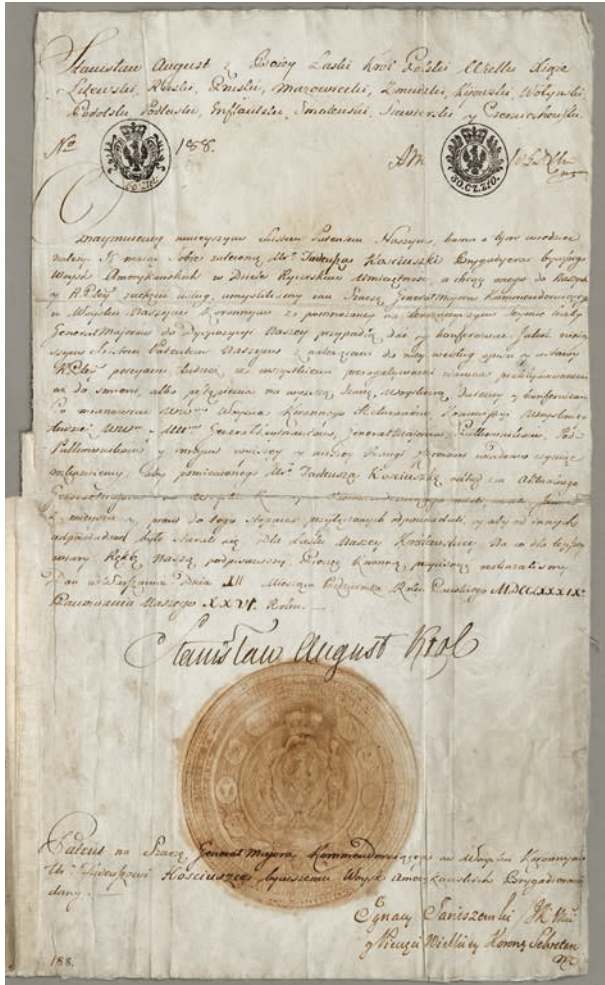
Stanisław August z Bożey Łaski Król Polski Wielki Xiążę Litewski, Ruski, Pruski, Mazowiecki, Żmudzki, Kijowski, Wołyński, Podolski, Podlaski, Inflantski, Smoleński, Siewierski y Czerniechowski.

No 188.

Am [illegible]

Wiadomo czyniemy niniejszym Listem Patentem Naszym, komu o tym wiedzieć należy. Iż mając sobie zalecony Ur. Tadeusz Kościuszko Brygadyer byłych Woysk Amerykańskich w Rzeczy Rycerskiej doświadczenie, a chcąc onego do Naszych y R. Pltey zachęcić usług, umyśliliśmy mu Rangę Generał Majora Kommenderującego w Woysku Naszym Koronnym za poprzedzaiącym na to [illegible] Generał Majora do dyspozycyi Naszey przypadłą dać y konferować. Jakoż niniejszym Listem Patentem Naszym z należącym do niey według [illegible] R. Pltey porządkiem, tudzież ze wszelkiemi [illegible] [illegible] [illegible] albo przyjęciu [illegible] Woysku, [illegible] y konferencią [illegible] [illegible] Woyska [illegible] Ur. y Urr. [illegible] Pułkownikom, Podpułkownikom y wszelkiey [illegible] Randze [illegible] zalecamy. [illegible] pomienionemu Ur. Tadeuszowi Kościuszce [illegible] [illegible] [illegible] y prawo do tego Urzędu przyzwoitych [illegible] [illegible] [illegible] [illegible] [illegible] Naszey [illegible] Na co dla lepszey wiary Ręką Naszą podpisawszy, Pieczęć Koronną przycisnąć rozkazaliśmy. Dan w Warszawie Dnia XII Miesiąca Października Roku Pańskiego MDCCLXXXIX. Panowania Naszego XXVI. Roku.

Stanisław August Król

Patent na Rangę Generał Majora Kommenderującego w Woysku Koronnym Ur. Tadeuszowi Kościuszce, byłemu Woysk Amerykańskich Brygadyerowi dany.

Ignacy Janiszewski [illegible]
y Kiążę Wielkiey Koronn. Sekretarz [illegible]

188.